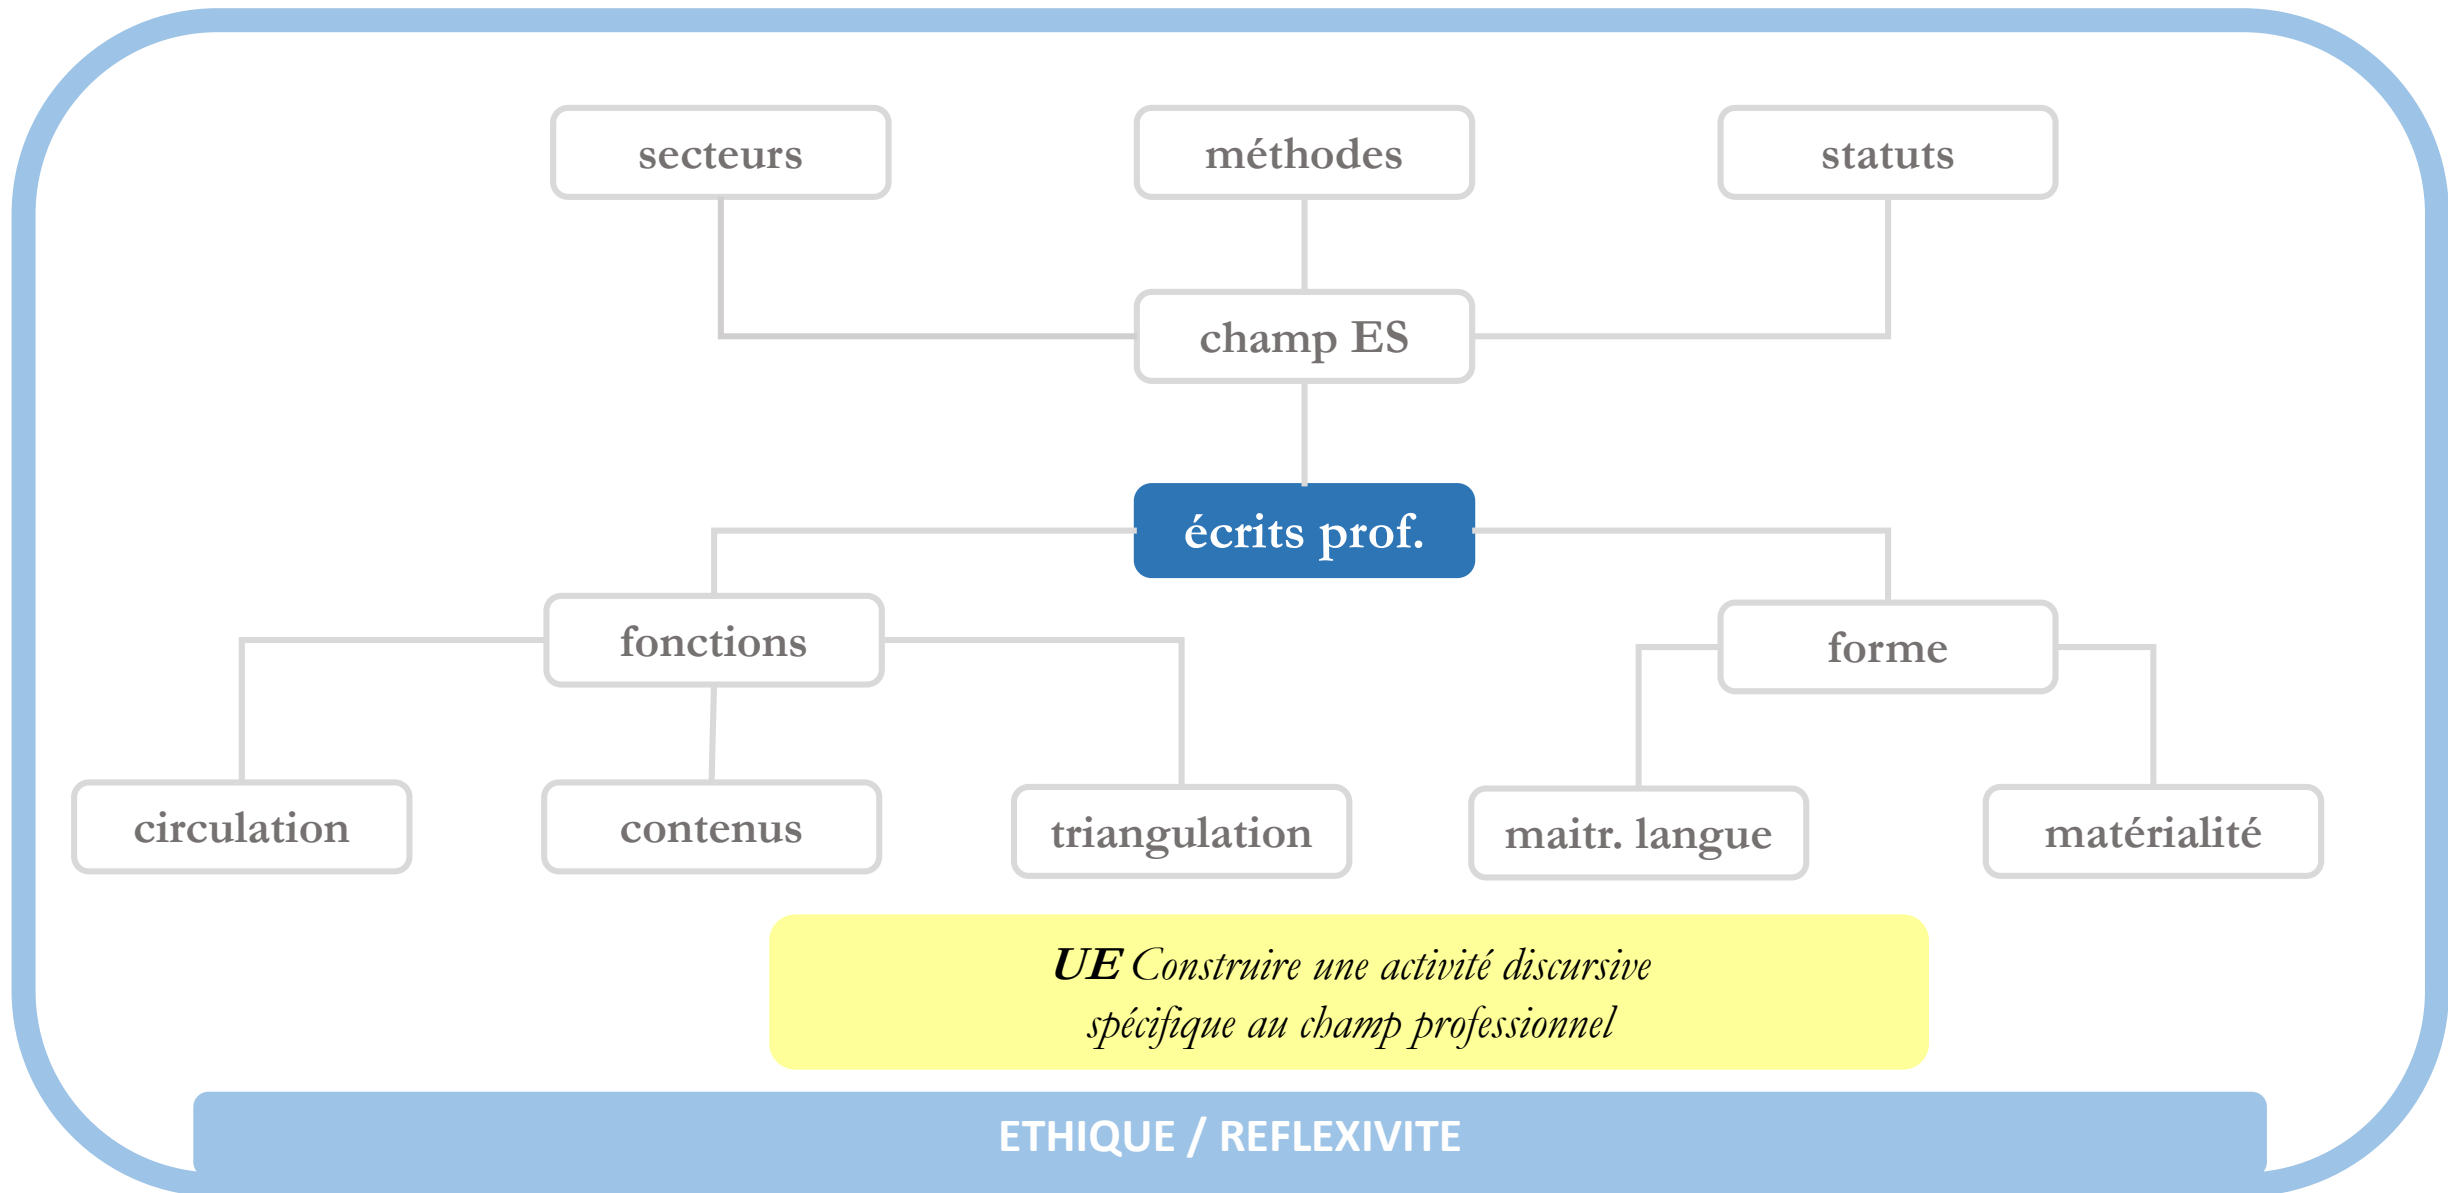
secteurs

méthodes

statuts

champ ES

écrits prof.

fonctions

forme

circulation

contenus

triangulation

maitr. langue

matérialité

UE Construire une activité discursive spécifique au champ professionnel

ETHIQUE / REFLEXIVITE